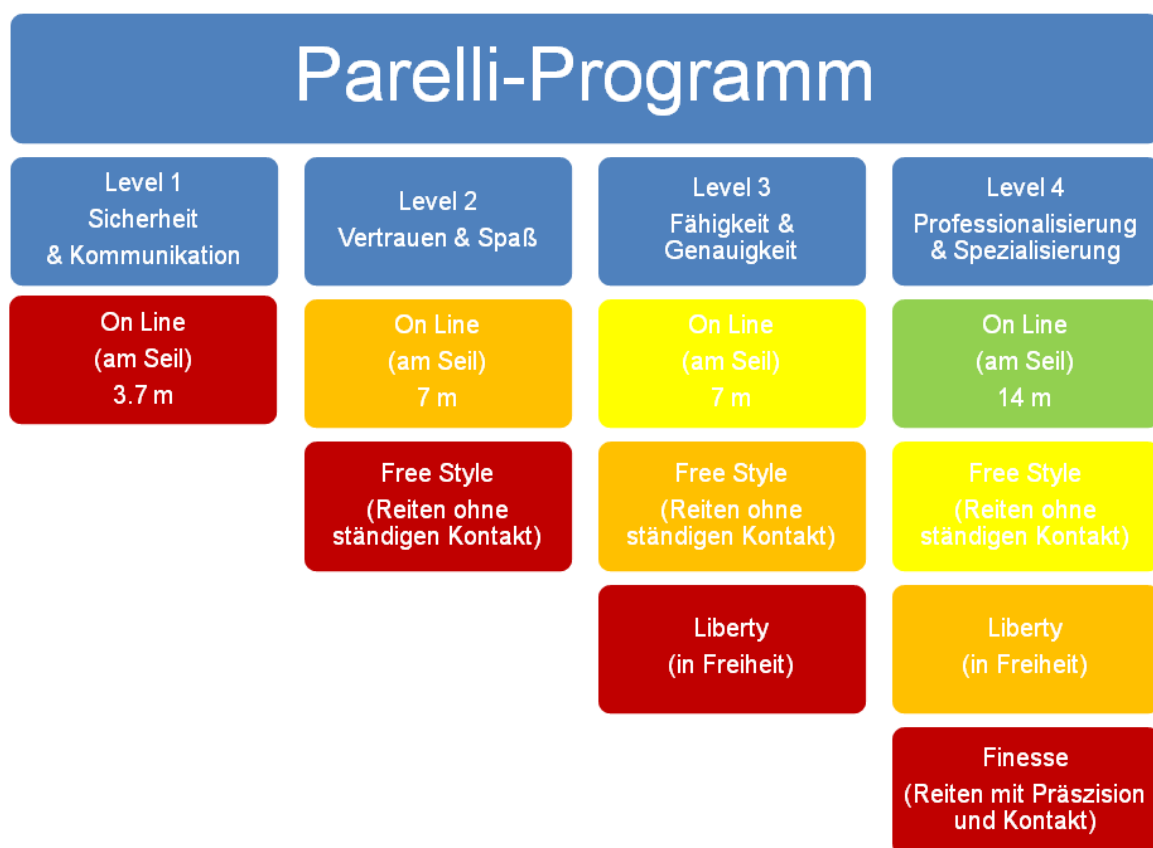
Parelli-Programm

Level 1
Sicherheit
& Kommunikation

On Line
(am Seil)
3.7 m

Level 2
Vertrauen & Spaß

On Line
(am Seil)
7 m

Free Style
(Reiten ohne ständigen Kontakt)

Level 3
Fähigkeit &
Genauigkeit

On Line
(am Seil)
7 m

Free Style
(Reiten ohne ständigen Kontakt)

Liberty
(in Freiheit)

Level 4
Professionalisierung
& Spezialisierung

On Line
(am Seil)
14 m

Free Style
(Reiten ohne ständigen Kontakt)

Liberty
(in Freiheit)

Finesse
(Reiten mit Präszision und Kontakt)